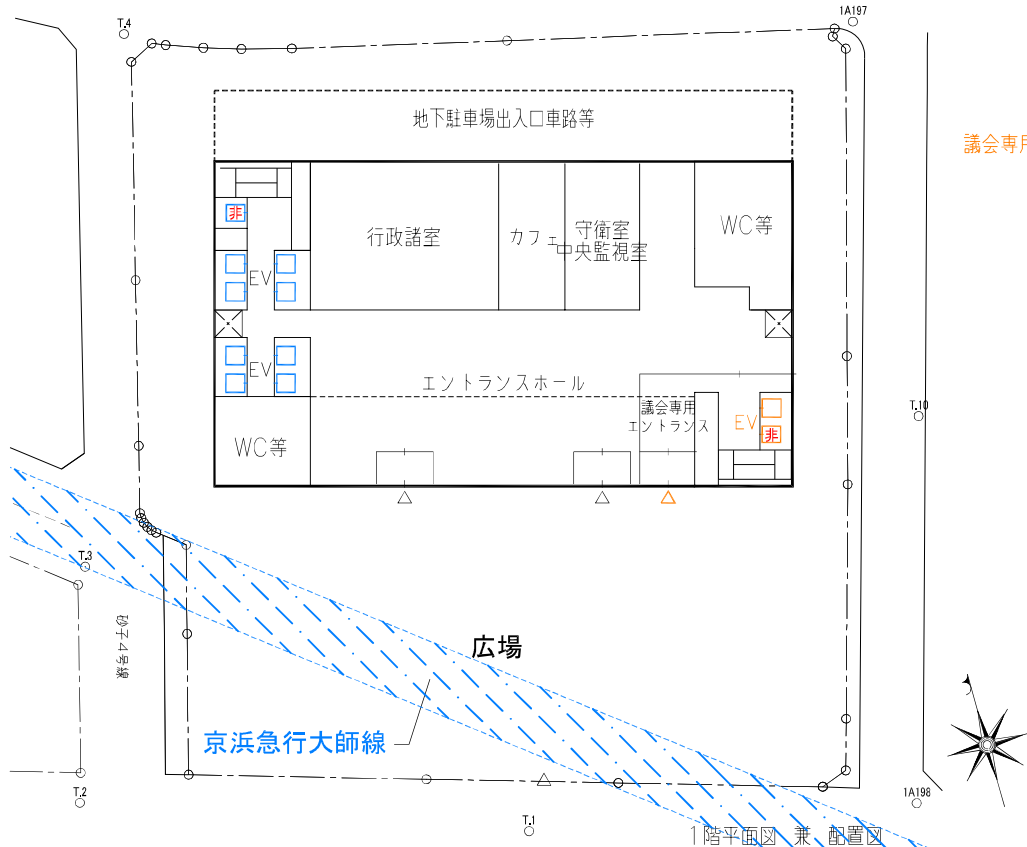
T.4

1A197

地下駐車場出入口車路等

議会専用

非

行政諸室

カフェ

守衛室
中央監視室

WC等

EV

EV

エントランスホール

議会専用
エントランス

EV

非

WC等

T.10

T.3

砂子４号線

広場

京浜急行大師線

T.2

T.1

1A198

１階平面図　兼　配置図